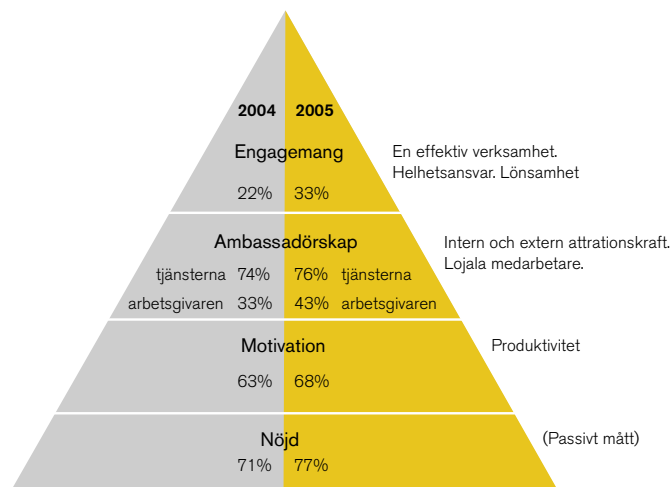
2004 2005

Engagemang

22% 33%

En effektiv verksamhet. Helhetsansvar. Lönsamhet

Ambassadörskap

tjänsterna 74% 76% tjänsterna

arbetsgivaren 33% 43% arbetsgivaren

Intern och extern attrationskraft. Lojala medarbetare.

Motivation

63% 68%

Produktivitet

Nöjd

71% 77%

(Passivt mått)